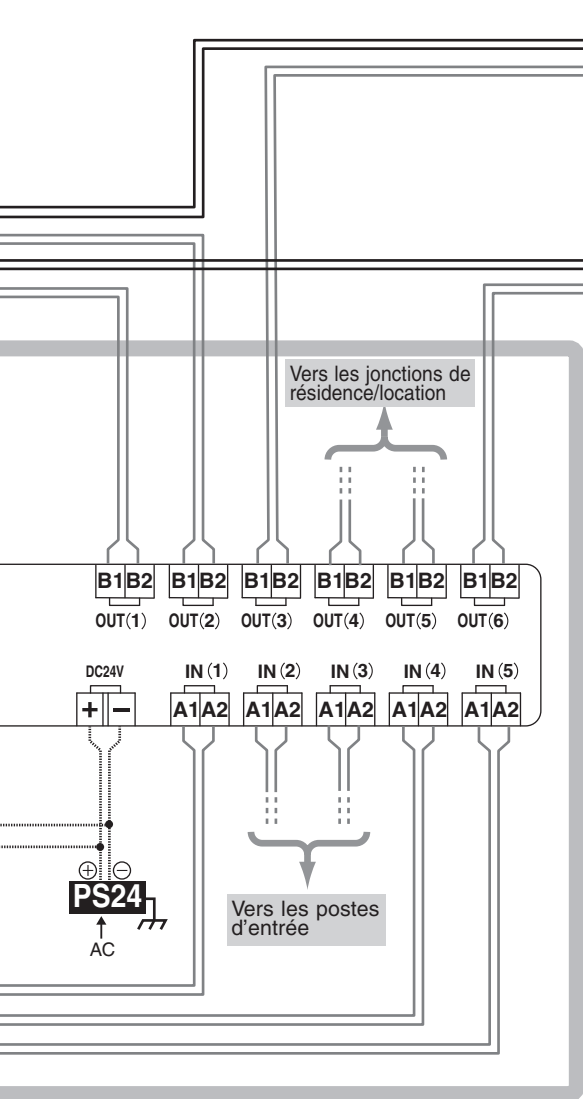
Vers les jonctions de résidence/location

B1 B2 B1 B2 B1 B2 B1 B2 B1 B2 B1 B2
OUT(1) OUT(2) OUT(3) OUT(4) OUT(5) OUT(6)

DC24V
+ −

IN(1) IN(2) IN(3) IN(4) IN(5)
A1 A2 A1 A2 A1 A2 A1 A2 A1 A2

⊕ ⊖
PS24
AC

Vers les postes d'entrée